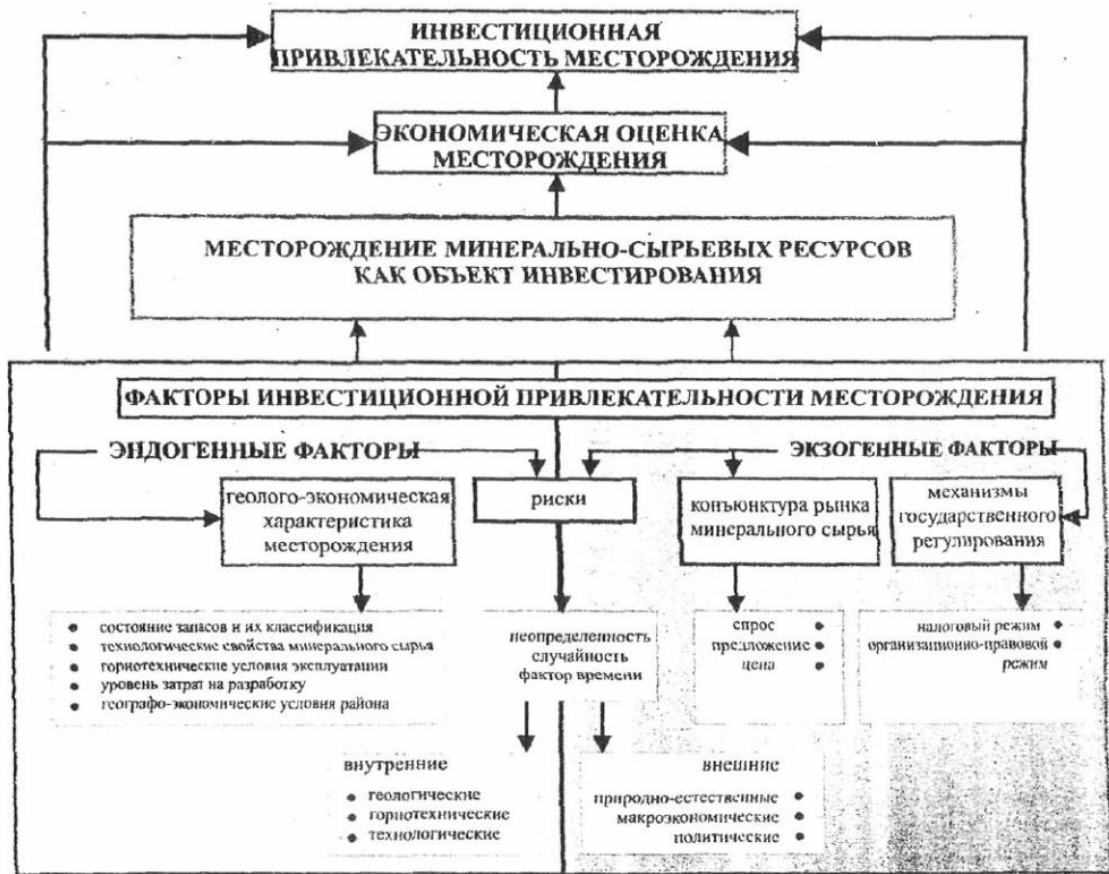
ИНВЕСТИЦИОННАЯ ПРИВЛЕКАТЕЛЬНОСТЬ МЕСТОРОЖДЕНИЯ

ЭКОНОМИЧЕСКАЯ ОЦЕНКА МЕСТОРОЖДЕНИЯ

МЕСТОРОЖДЕНИЕ МИНЕРАЛЬНО-СЫРЬЕВЫХ РЕСУРСОВ КАК ОБЪЕКТ ИНВЕСТИРОВАНИЯ

ФАКТОРЫ ИНВЕСТИЦИОННОЙ ПРИВЛЕКАТЕЛЬНОСТИ МЕСТОРОЖДЕНИЯ

ЭНДОГЕННЫЕ ФАКТОРЫ

ЭКЗОГЕННЫЕ ФАКТОРЫ

геолого-экономическая характеристика месторождения

риски

конъюнктура рынка минерального сырья

механизмы государственного регулирования

• состояние запасов и их классификация
• технологические свойства минерального сырья
• горнотехнические условия эксплуатации
• уровень затрат на разработку
• географо-экономические условия района

неопределенность
случайность
фактор времени

спрос •
предложение •
цена •

налоговый режим •
организационно-правовой •
режим

внутренние
• геологические
• горнотехнические
• технологические

внешние
природно-естественные •
макроэкономические •
политические •